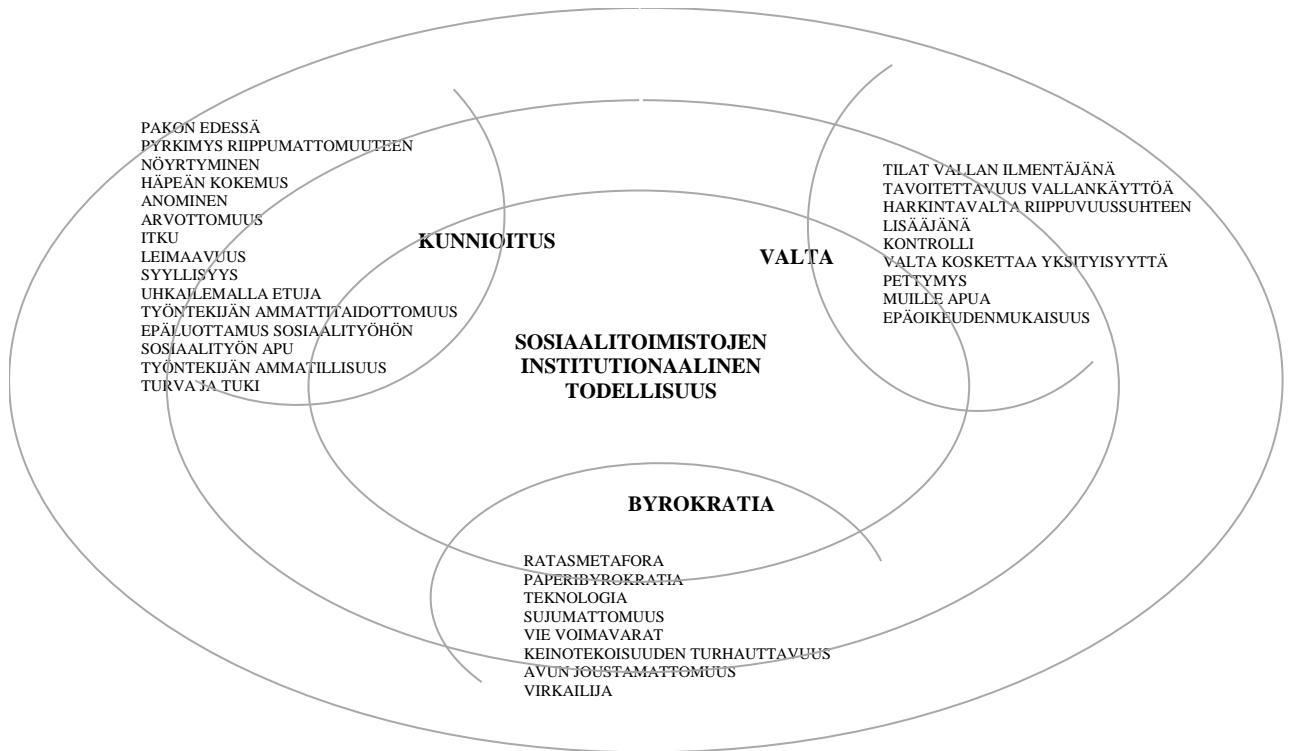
PAKON EDESSÄ
PYRKIMYS RIIPPUMATTOMUUTEEN
NÖYRTYMINEN
HÄPEÄN KOKEMUS
ANOMINEN
ARVOTTOMUUS
ITKU
LEIMAAVUUS
SYYLLISYYS
UHKAILEMALLA ETUJA
TYÖNTEKIJÄN AMMATTITAIDOTTOMUUS
EPÄLUOTTAMUS SOSIAALITYÖHÖN
SOSIAALITYÖN APU
TYÖNTEKIJÄN AMMATILLISUUS
TURVA JA TUKI

KUNNIOITUS

VALTA

TILAT VALLAN ILMENTÄJÄNÄ
TAVOITETTAVUUS VALLANKÄYTTÖÄ
HARKINTAVALTA RIIPPUVUUSSUHTEEN
LISÄÄJÄNÄ
KONTROLLI
VALTA KOSKETTAA YKSITYISYYTTÄ
PETTYMYS
MUILLE APUA
EPÄOIKEUDENMUKAISUUS

SOSIAALITOIMISTOJEN
INSTITUTIONAALINEN
TODELLISUUS

BYROKRATIA

RATASMETAFORA
PAPERIBYROKRATIA
TEKNOLOGIA
SUJUMATTOMUUS
VIE VOIMAVARAT
KEINOTEKOISUUDEN TURHAUTTAVUUS
AVUN JOUSTAMATTOMUUS
VIRKAILIJA